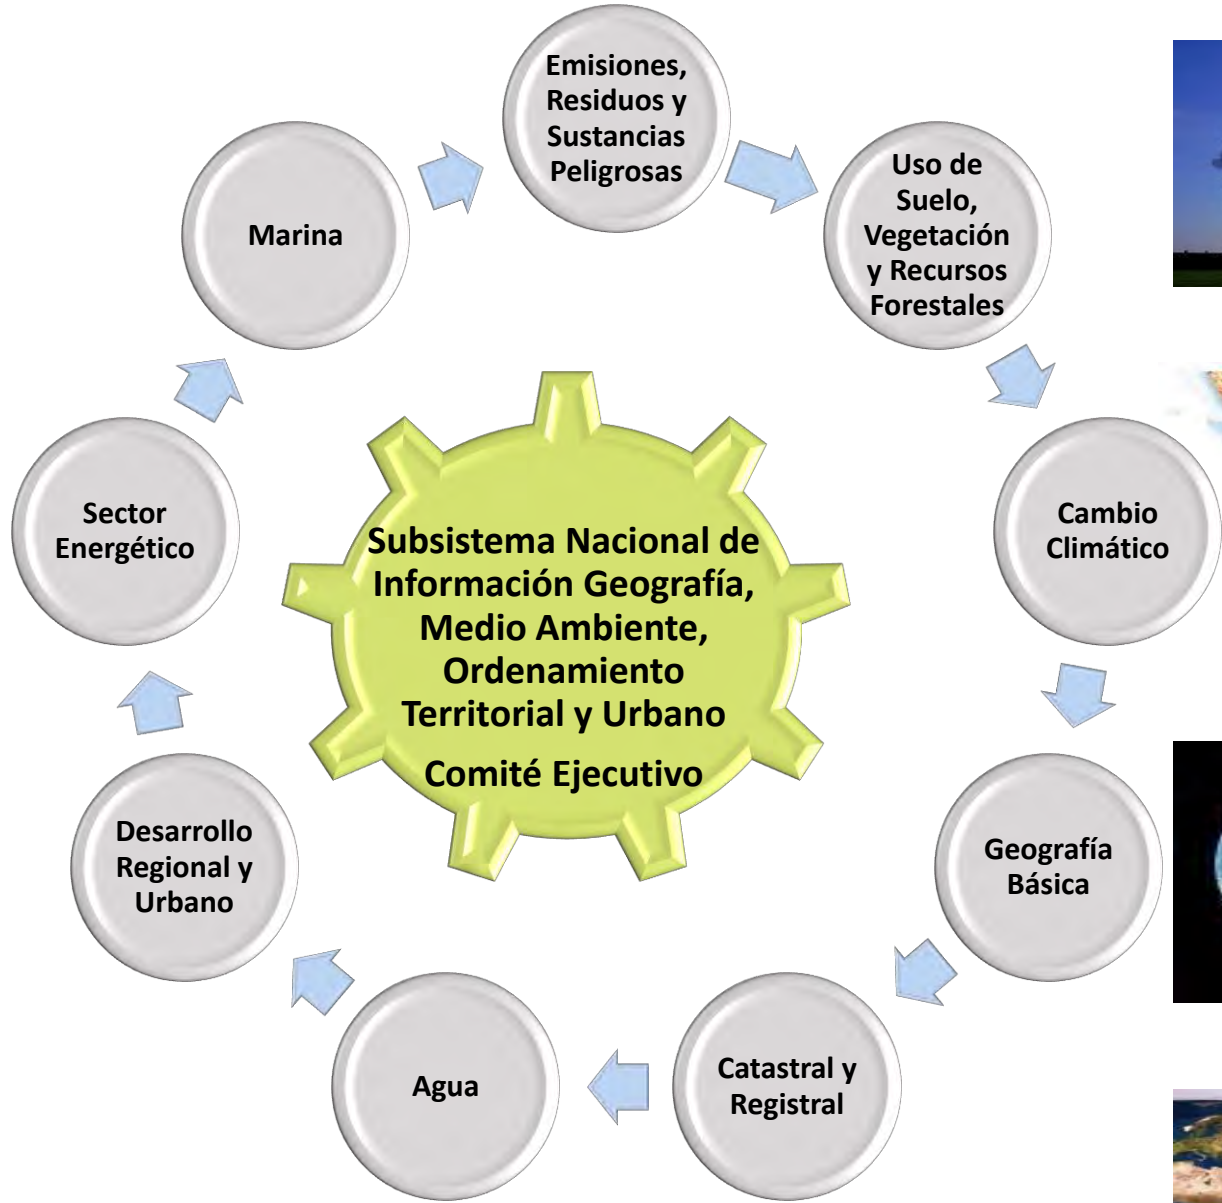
Emisiones, Residuos y Sustancias Peligrosas

Uso de Suelo, Vegetación y Recursos Forestales

Cambio Climático

Geografía Básica

Catastral y Registral

Agua

Desarrollo Regional y Urbano

Sector Energético

Marina

Subsistema Nacional de Información Geografía, Medio Ambiente, Ordenamiento Territorial y Urbano

Comité Ejecutivo